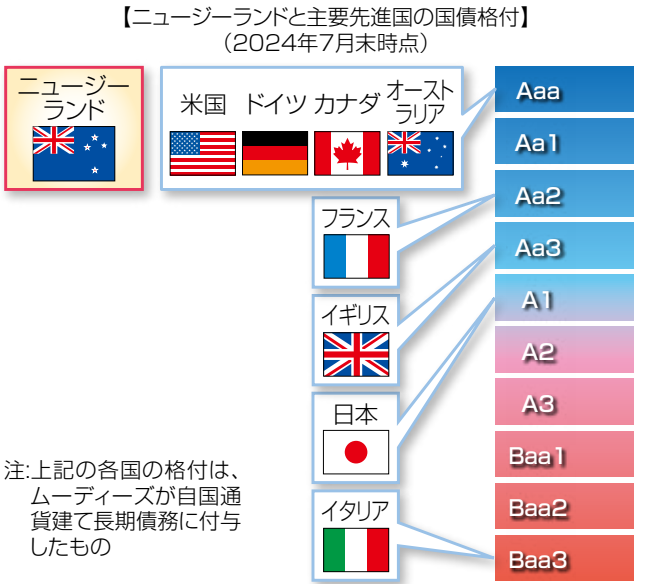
【ニュージーランドと主要先進国の国債格付】
（2024年7月末時点）

ニュージーランド

米国 ドイツ カナダ オーストラリア

フランス

イギリス

日本

イタリア

Aaa
Aa1
Aa2
Aa3
A1
A2
A3
Baa1
Baa2
Baa3

注:上記の各国の格付は、ムーディーズが自国通貨建て長期債務に付与したもの